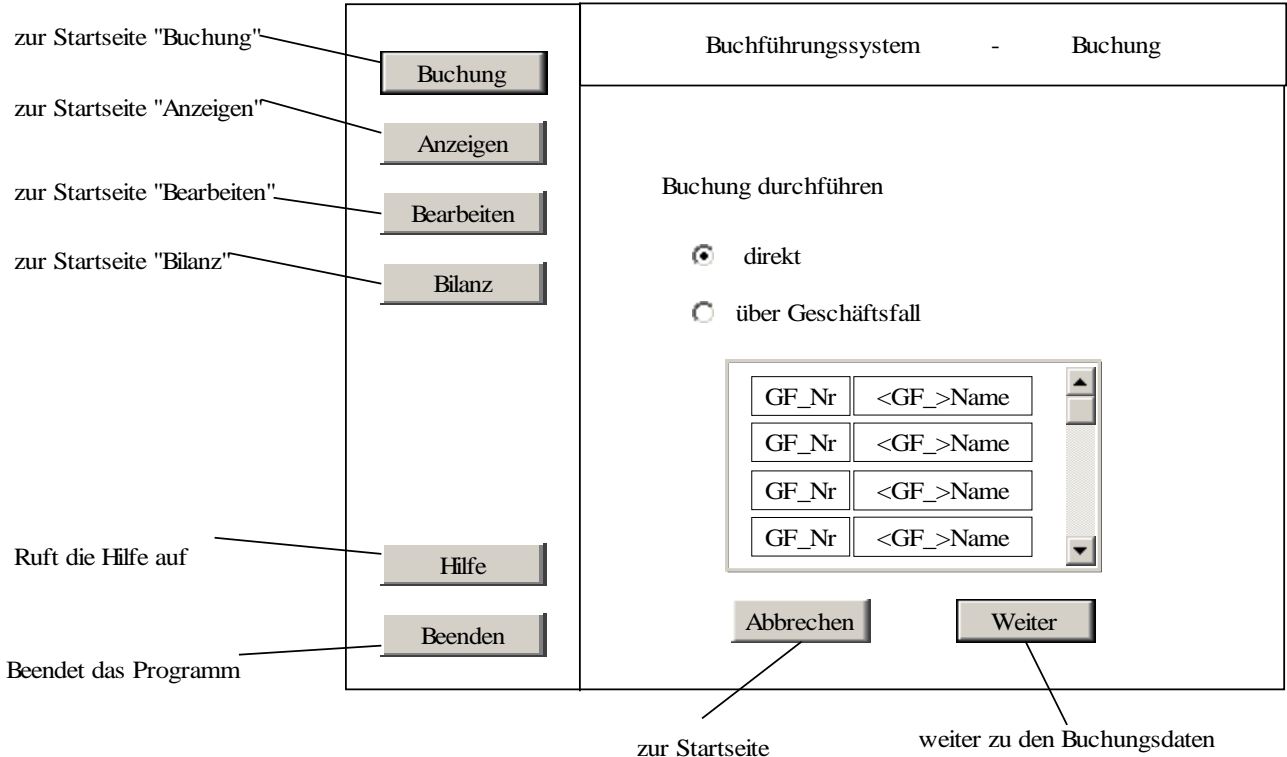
zur Startseite "Buchung"

Buchung

zur Startseite "Anzeigen"

Anzeigen

zur Startseite "Bearbeiten"

Bearbeiten

zur Startseite "Bilanz"

Bilanz

Ruft die Hilfe auf

Hilfe

Beenden

Beendet das Programm

Buchführungssystem - Buchung

Buchung durchführen

direkt

über Geschäftsfall

| GF_Nr | <GF_>Name |
|---|---|
| GF_Nr | <GF_>Name |
| GF_Nr | <GF_>Name |
| GF_Nr | <GF_>Name |

Abbrechen

Weiter

zur Startseite

weiter zu den Buchungsdaten